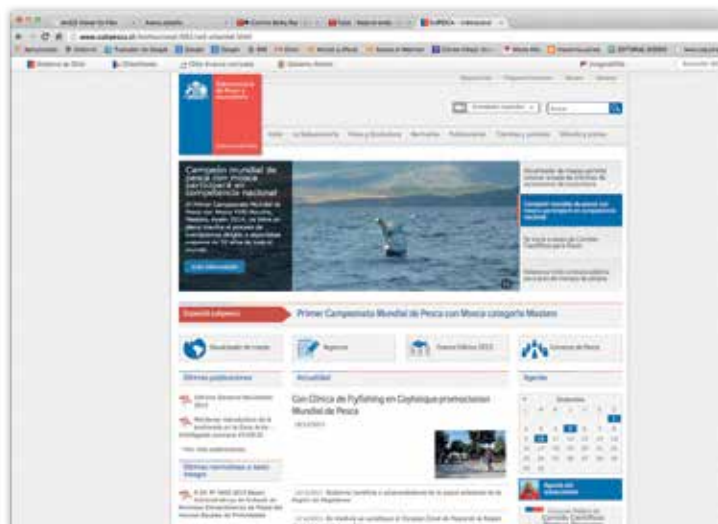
www.subpesca.cl

Subsecretaría de Pesca y Acuicultura

Campeón mundial de pesca con mosca participará en competencia nacional

Especial subpesca

Primer Campeonato Mundial de Pesca con Mosca categoría Masters

Resultados de mapas

Agenda

Cuenta Pública 2013

Zonas de Pesca

Últimas publicaciones

Actualidad

Con Clínica de FlyFishing en Coyhaique promocionan Mundial de Pesca

Últimas normativas y leyes

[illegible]